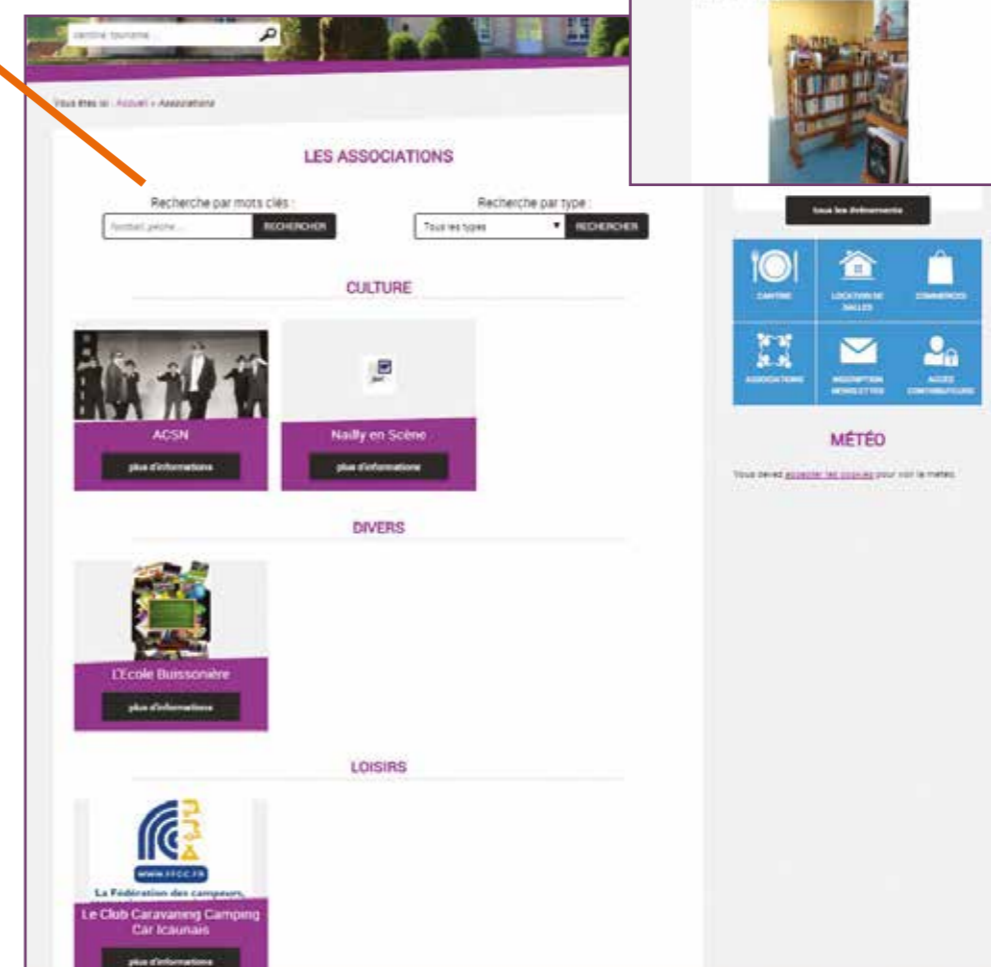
cantine, tourisme...

Vous êtes ici : Accueil » Associations

LES ASSOCIATIONS

Recherche par mots clés :

football, pêche...

RECHERCHER

Recherche par type :

Tous les types

RECHERCHER

CULTURE

ACSN

plus d'informations

Nailly en Scène

plus d'informations

DIVERS

L'Ecole Buissonière

plus d'informations

LOISIRS

WWW.FFCC.FR

La Fédération des campeurs,

Le Club Caravaning Camping Car Icaunais

plus d'informations

tous les évènements

CANTINE

LOCATION DE SALLES

COMMERCES

ASSOCIATIONS

INSCRIPTION NEWSLETTER

ACCÈS CONTRIBUTEURS

MÉTÉO

Vous devez accepter les cookies pour voir la météo.